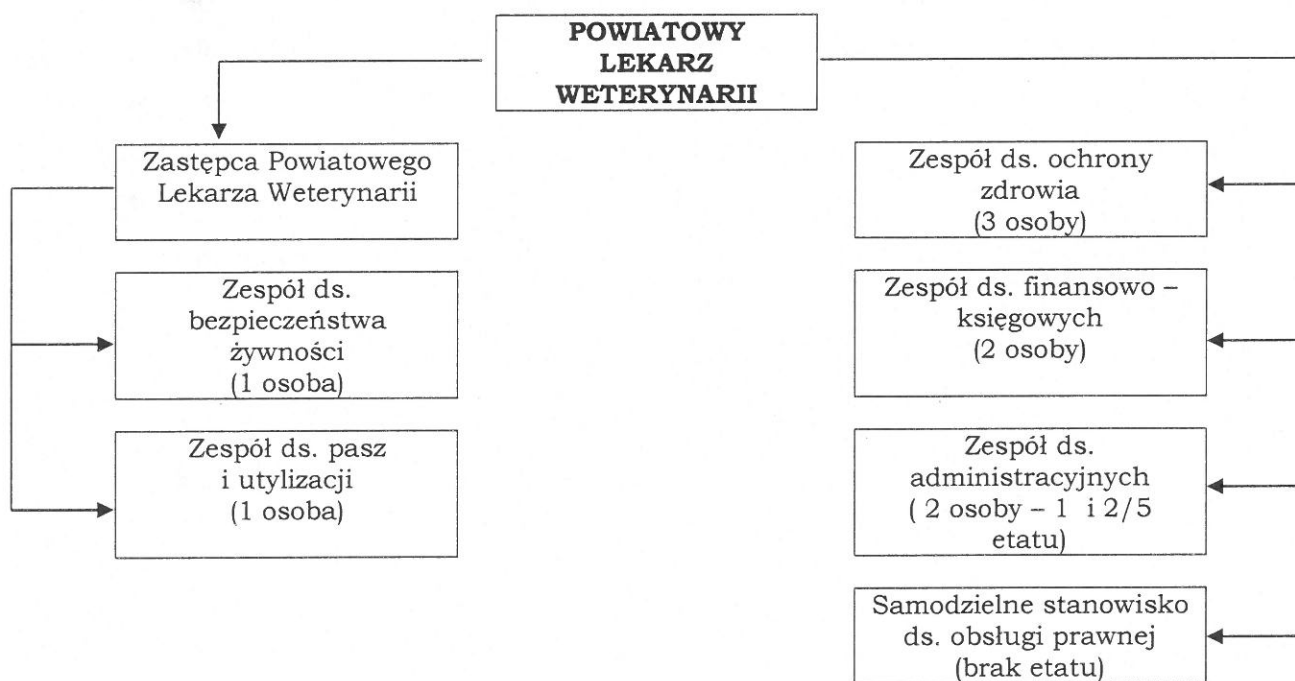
POWIATOWY LEKARZ WETERYNARII

Zastępca Powiatowego Lekarza Weterynarii

Zespół ds. bezpieczeństwa żywności (1 osoba)

Zespół ds. pasz i utylizacji (1 osoba)

Zespół ds. ochrony zdrowia (3 osoby)

Zespół ds. finansowo – księgowych (2 osoby)

Zespół ds. administracyjnych ( 2 osoby – 1 i 2/5 etatu)

Samodzielne stanowisko ds. obsługi prawnej (brak etatu)